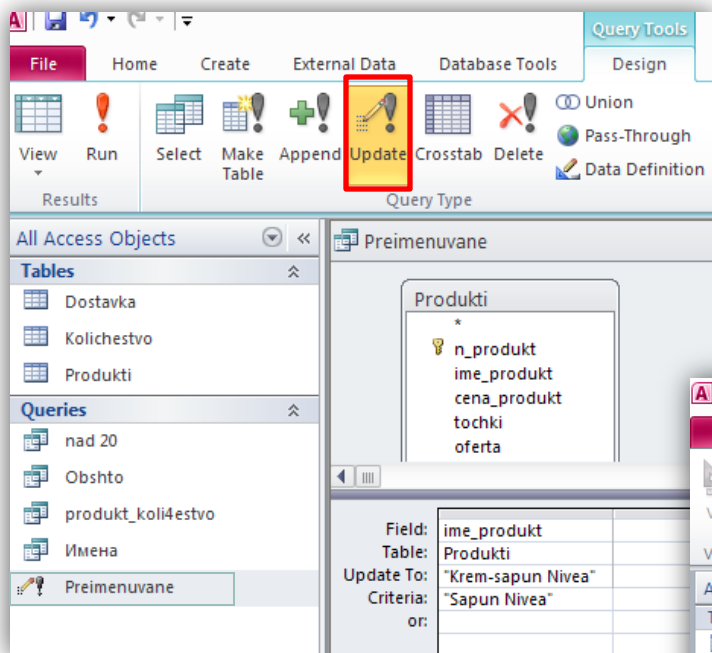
Query Tools

File Home Create External Data Database Tools Design

View Run
Results

Select Make Table Append Update Crosstab Delete
Union
Pass-Through
Data Definition
Query Type

All Access Objects

Tables
Dostavka
Kolichestvo
Produkti

Queries
nad 20
Obshto
produkt_koli4estvo
Имена
Preimenuvane

Preimenuvane

Produkti
*
n_produkt
ime_produkt
cena_produkt
tochki
oferta

| Field: | ime_produkt |
|---|---|
| Table: | Produkti |
| Update To: | "Krem-sapun Nivea" |
| Criteria: | "Sapun Nivea" |
| or: | |